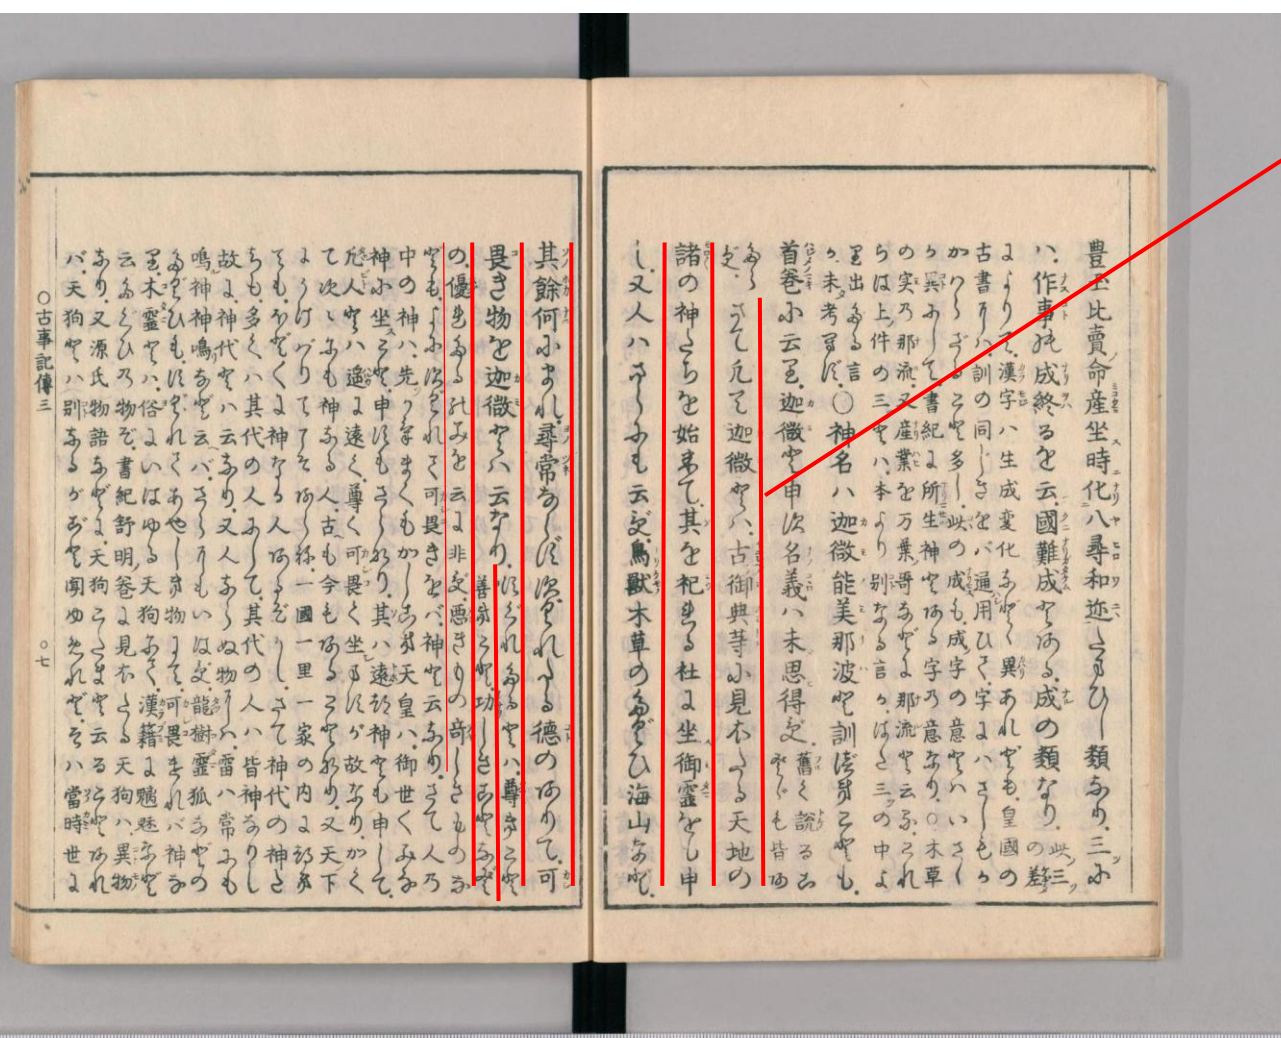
豊玉比賣命産坐時化八尋和迩とありし類あり。三にハ、作事既成終るを云。國難成などある成の類なり。此三ツの外にも猶あるべし。さて漢字ハ、生成變化など、異なれども、皇國の古言にてハ、訓の同じきをバ、通用ひて、字にハ拘らず。ただ多くの成も、成字の意なりと思ふべし。

○神名ハ迦微能美那波と訓べし。

首巻に云る、迦微と申す名義ハ、未思得ず。舊く説ることども皆あたらず。

さて凡て迦微とハ、古御典等に見えたる天地の諸の神たちを始めて、其を祀れる社に坐御靈をも申し、又人ハさらにも云ず、鳥獸木草のたぐひ海山など、其餘何にまれ、尋常ならずすぐれたる徳のありて、可畏き物を迦微とハ云なり。すぐれたるとハ、尊きこと善きこと功しきことなどの、優れたるのみを云に非ず、悪きもの奇しきものなども、よにすぐれて可畏きをバ神と云なり。さて人の中の神ハ、先かけまくもかしこき天皇ハ、御世々々みな神に坐すこと、申すもさらなり。其ハ遠つ神とも申して、凡人とは遥に遠く、尊く可畏く坐ますが故なり。かくて次々にも神なる人、古も今もあることなり。又天下にうけばりてこそあらね、一國一里一家の内につきても、ほどほどに神なる人あるぞかし。さて神代の神たちも、多くは其代の人にして、其代の人ハ皆神なりし故に、神代とハ云なり。又人ならぬ物にハ、雷ハ常にも鳴神神鳴など云へバ、さらにもいはず、龍樹靈狐などのたぐひも、すぐれてあやしき物にて可畏けれバ神なり。木靈とハ、俗にいはゆる天狗にて、漢籍に魑魅などと云るたぐひの物ぞ。書紀舒明巻に見えたる天狗ハ、異物なり。又源氏物語などにも、天狗こだまなど云ることのあれバ、天狗も別なるがごとく聞ゆれども、それハ當時世にまれ

○古事記傳三　○七